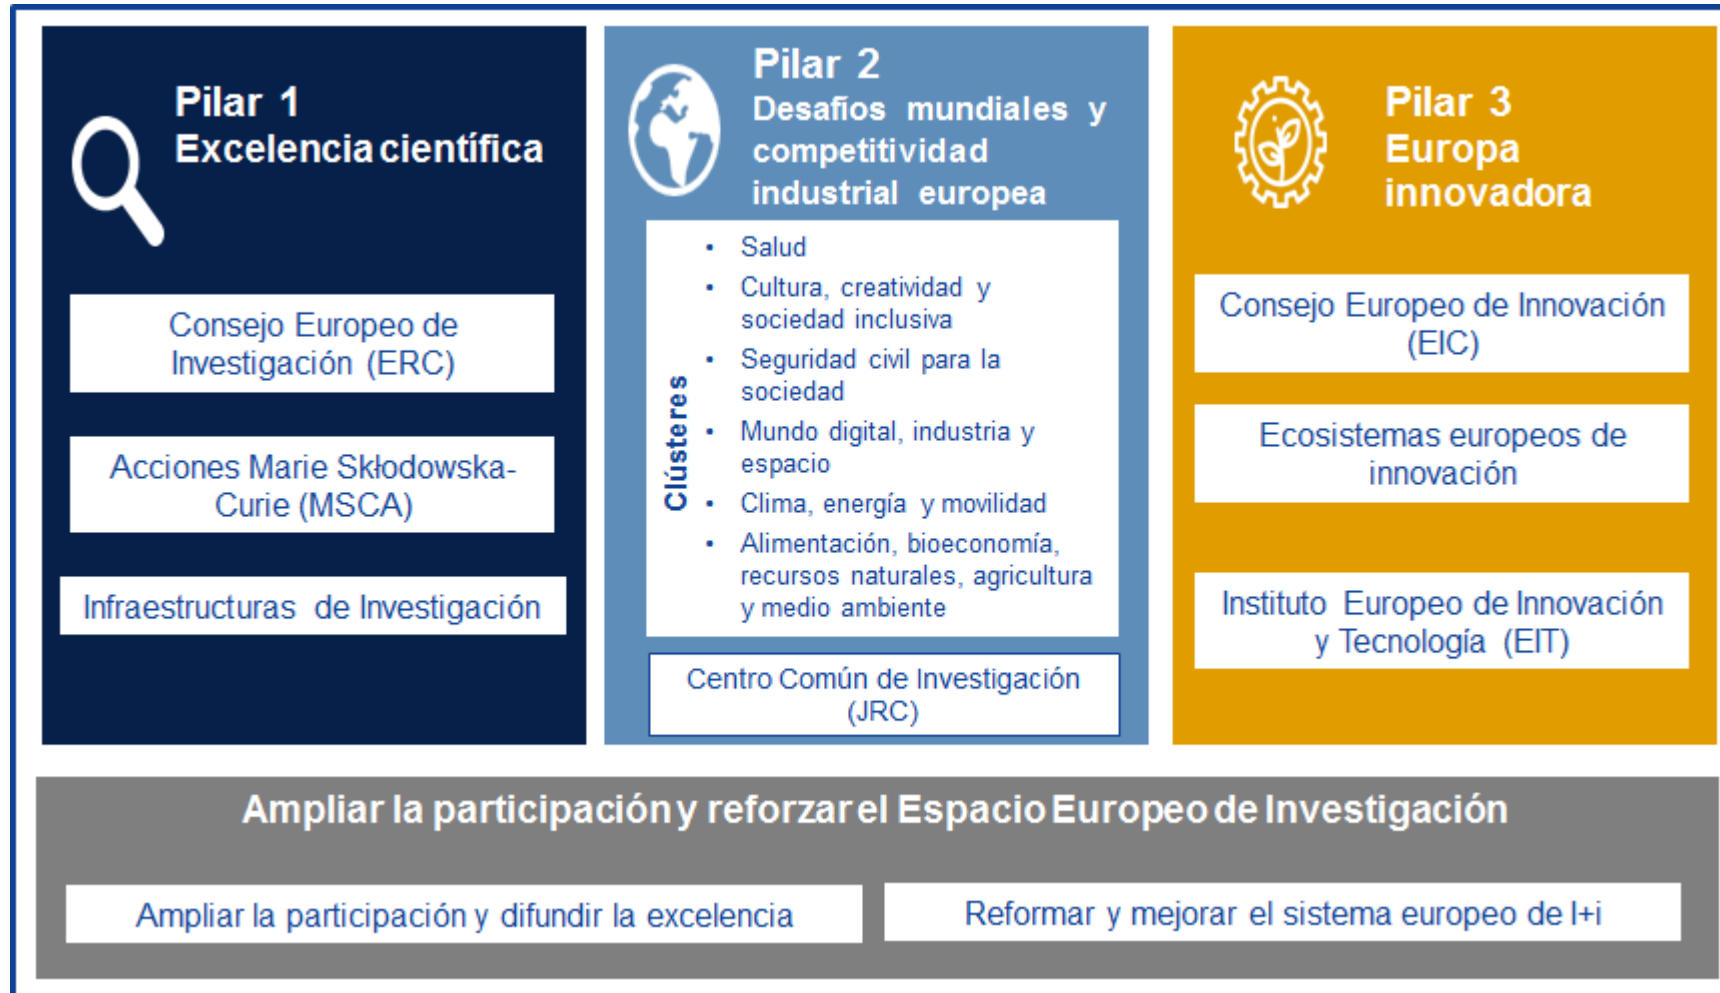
Pilar 1
Excelencia científica

Consejo Europeo de Investigación (ERC)

Acciones Marie Skłodowska-Curie (MSCA)

Infraestructuras de Investigación

Pilar 2
Desafíos mundiales y competitividad industrial europea

Clústeres

• Salud
• Cultura, creatividad y sociedad inclusiva
• Seguridad civil para la sociedad
• Mundo digital, industria y espacio
• Clima, energía y movilidad
• Alimentación, bioeconomía, recursos naturales, agricultura y medio ambiente

Centro Común de Investigación (JRC)

Pilar 3
Europa innovadora

Consejo Europeo de Innovación (EIC)

Ecosistemas europeos de innovación

Instituto Europeo de Innovación y Tecnología (EIT)

Ampliar la participación y reforzar el Espacio Europeo de Investigación

Ampliar la participación y difundir la excelencia

Reformar y mejorar el sistema europeo de I+i